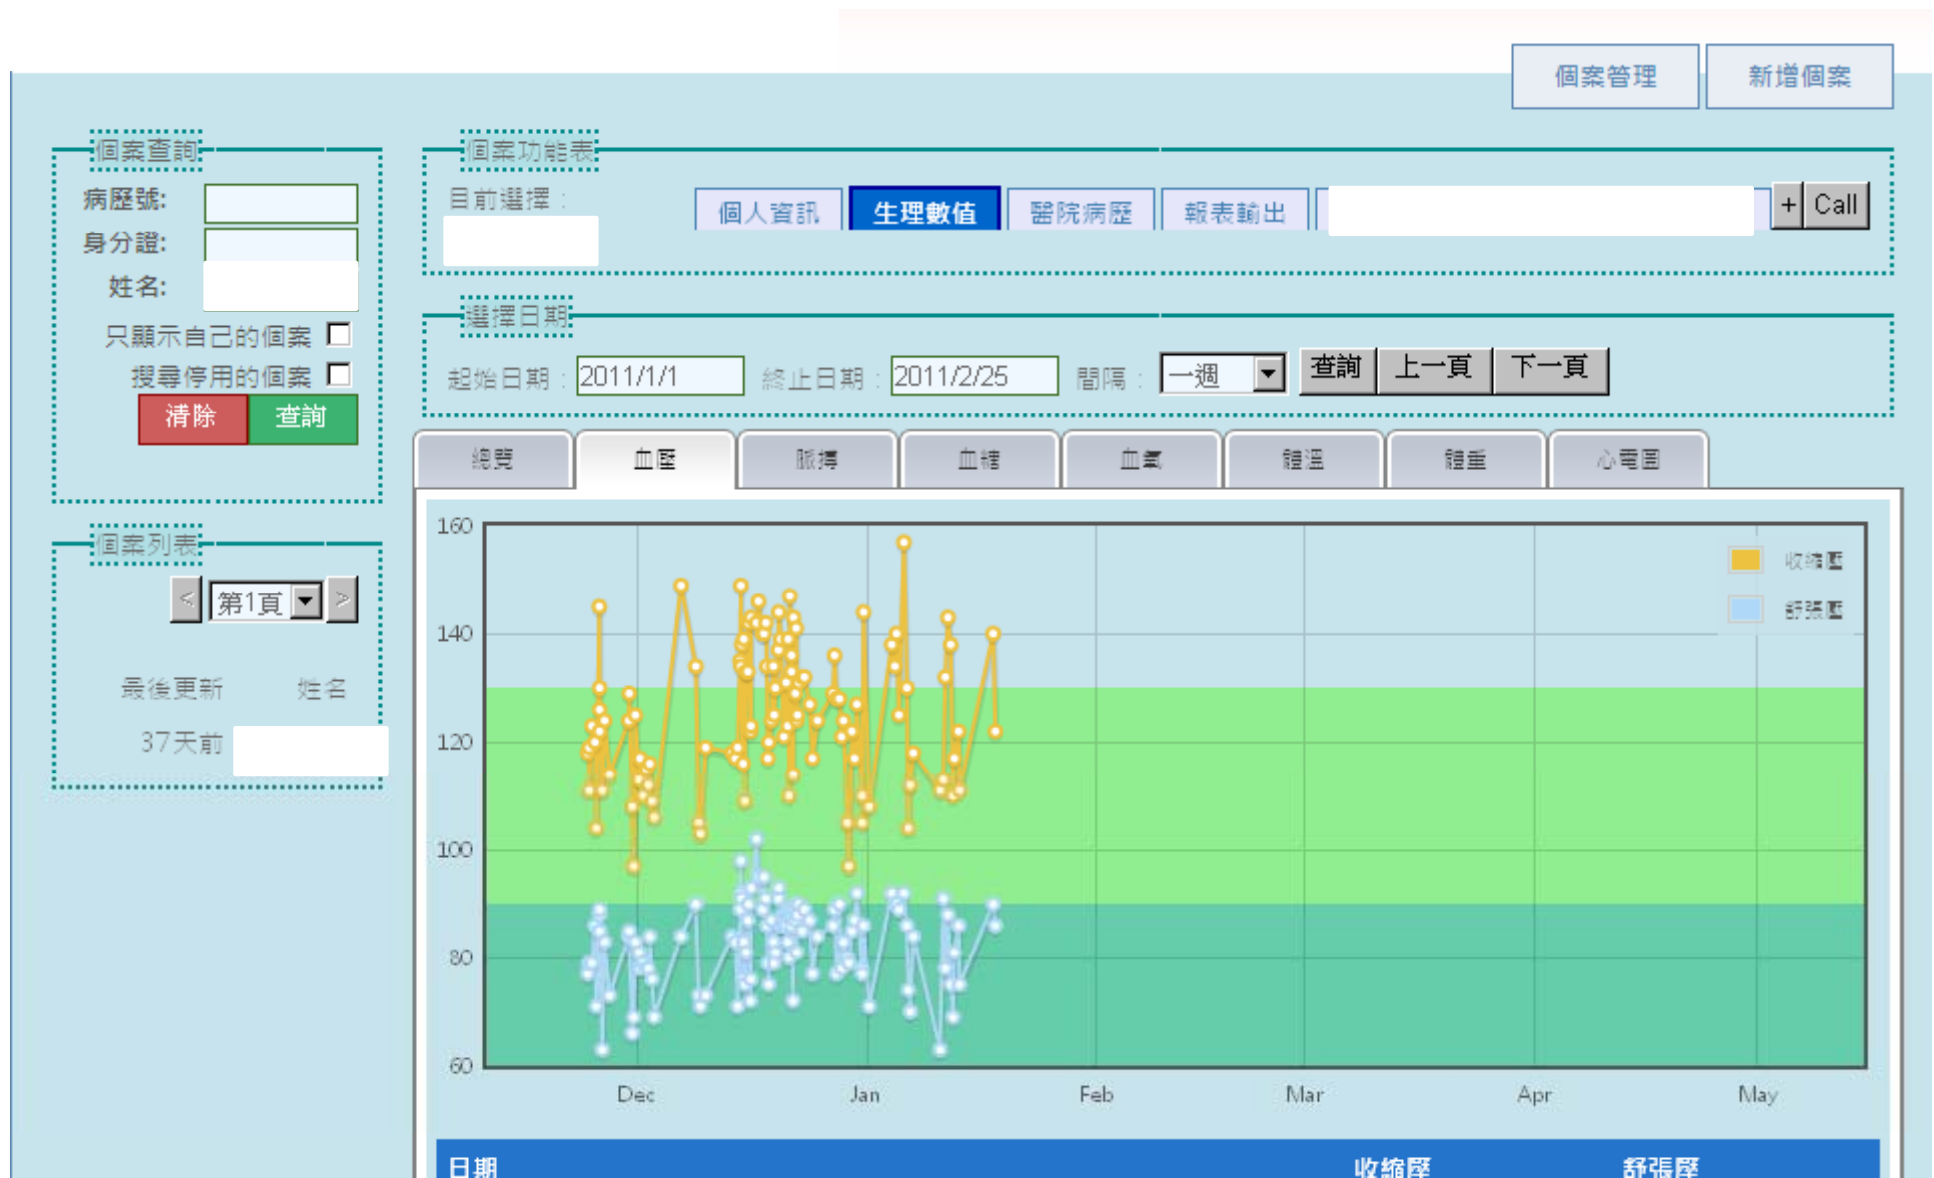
個案管理
新增個案

個案查詢
病歷號:
身分證:
姓名:
只顯示自己的個案
搜尋停用的個案
清除
查詢

個案列表
<
第1頁
>
最後更新
姓名
37天前

個案功能表
目前選擇：
個人資訊
生理數值
醫院病歷
報表輸出
+
Call

選擇日期
起始日期：2011/1/1
終止日期：2011/2/25
間隔：一週
查詢
上一頁
下一頁

總覽
血壓
脈搏
血糖
血氧
體溫
體重
心電圖

160
140
120
100
80
60
Dec
Jan
Feb
Mar
Apr
May
收縮壓
舒張壓

日期
收縮壓
舒張壓